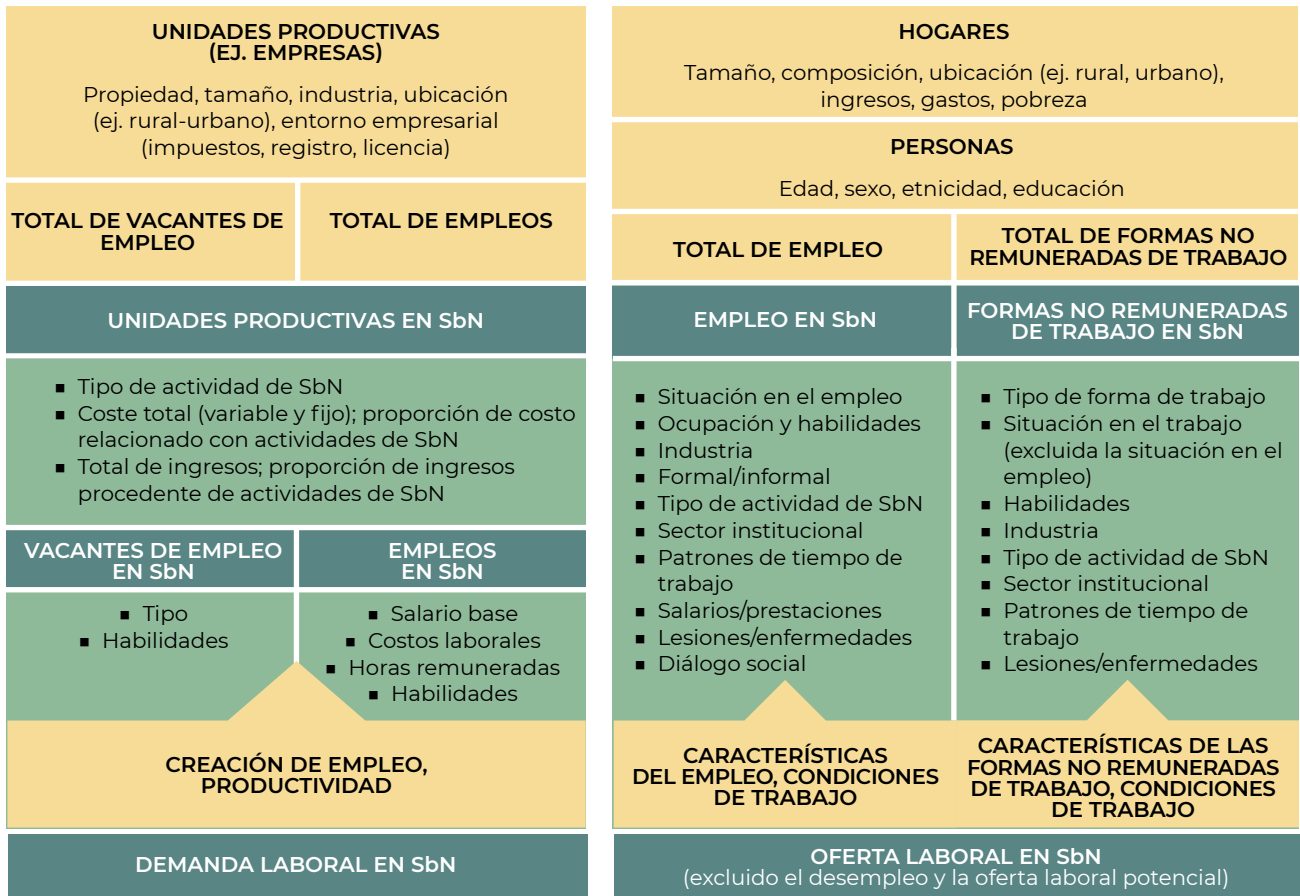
UNIDADES PRODUCTIVAS (EJ. EMPRESAS)

Propiedad, tamaño, industria, ubicación (ej. rural-urbano), entorno empresarial (impuestos, registro, licencia)

TOTAL DE VACANTES DE EMPLEO

TOTAL DE EMPLEOS

UNIDADES PRODUCTIVAS EN SbN

- Tipo de actividad de SbN
- Coste total (variable y fijo); proporción de costo relacionado con actividades de SbN
- Total de ingresos; proporción de ingresos procedente de actividades de SbN

VACANTES DE EMPLEO EN SbN

- Tipo
- Habilidades

EMPLEOS EN SbN

- Salario base
- Costos laborales
- Horas remuneradas
- Habilidades

CREACIÓN DE EMPLEO, PRODUCTIVIDAD

DEMANDA LABORAL EN SbN

HOGARES

Tamaño, composición, ubicación (ej. rural, urbano), ingresos, gastos, pobreza

PERSONAS

Edad, sexo, etnicidad, educación

TOTAL DE EMPLEO

TOTAL DE FORMAS NO REMUNERADAS DE TRABAJO

EMPLEO EN SbN

- Situación en el empleo
- Ocupación y habilidades
- Industria
- Formal/informal
- Tipo de actividad de SbN
- Sector institucional
- Patrones de tiempo de trabajo
- Salarios/prestaciones
- Lesiones/enfermedades
- Diálogo social

CARACTERÍSTICAS DEL EMPLEO, CONDICIONES DE TRABAJO

FORMAS NO REMUNERADAS DE TRABAJO EN SbN

- Tipo de forma de trabajo
- Situación en el trabajo (excluida la situación en el empleo)
- Habilidades
- Industria
- Tipo de actividad de SbN
- Sector institucional
- Patrones de tiempo de trabajo
- Lesiones/enfermedades

CARACTERÍSTICAS DE LAS FORMAS NO REMUNERADAS DE TRABAJO, CONDICIONES DE TRABAJO

OFERTA LABORAL EN SbN
(excluido el desempleo y la oferta laboral potencial)